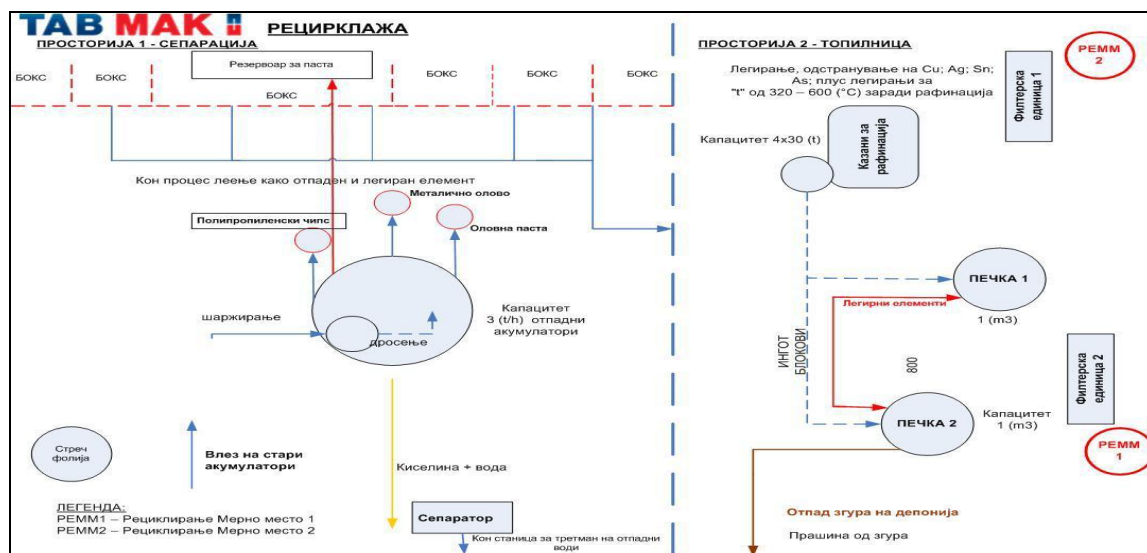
TAB MAK РЕЦИРКЛАЖА

ПРОСТОРИЈА 1 - СЕПАРАЦИЈА

БОКС БОКС Резервоар за паста БОКС БОКС БОКС

БОКС

Кон процес леење како отпадни и легиран елемент

Полипропиленски чипс

Метаилчно олово

Оловна паста

шаржирање

дросење

Капацитет 3 (t/h) отпадни акумулатори

Стреч фолија

Влез на стари акумулатори

Киселина + вода

ЛЕГЕНДА:
РЕММ1 – Рециклирање Мерно место 1
РЕММ2 – Рециклирање Мерно место 2

Сепаратор

Кон станица за третман на отпадни води

ПРОСТОРИЈА 2 - ТОПИЛНИЦА

РЕММ 2

Легирање, одстранување на Cu; Ag; Sn; As; плус легирањи за "t" од 320 – 600 (°C) заради рафинација

Филтерска единица 1

Капацитет 4x30 (t)

Казани за рафинација

ПЕЧКА 1

Легирни елементи

1 (m3)

ИНГОТ БЛОКОВИ

800

Филтерска единица 2

ПЕЧКА 2

Капацитет 1 (m3)

РЕММ 1

Отпад згура на депонија

Прашина од згура